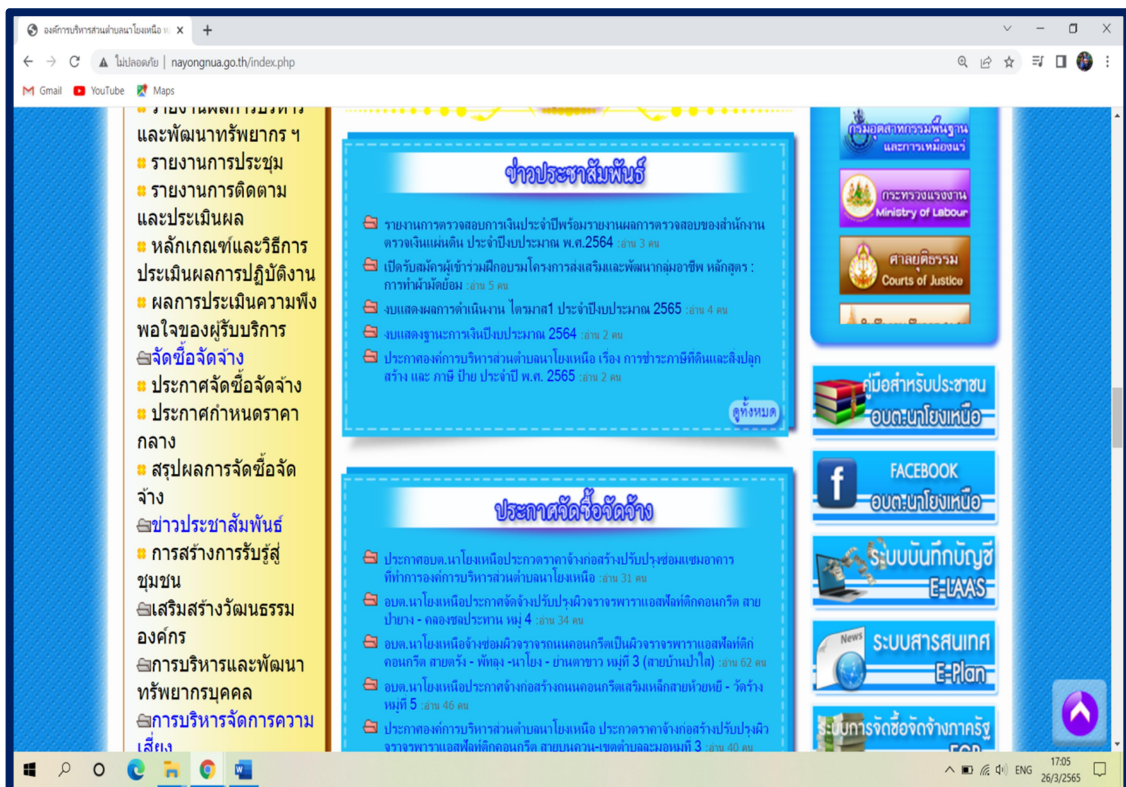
องค์การบริหารส่วนตำบลนาโยงเหนือ
+
ไม่ปลอดภัย | nayongnua.go.th/index.php
Gmail YouTube Maps

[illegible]
และพัฒนาทรัพยากร ฯ
รายงานการประชุม
รายงานการติดตามและประเมินผล
หลักเกณฑ์และวิธีการประเมินผลการปฏิบัติงาน
ผลการประเมินความพึงพอใจของผู้รับบริการ
จัดซื้อจัดจ้าง
ประกาศจัดซื้อจัดจ้าง
ประกาศกำหนดราคากลาง
สรุปผลการจัดซื้อจัดจ้าง
ข่าวประชาสัมพันธ์
การสร้างการรับรู้สู่ชุมชน
เสริมสร้างวัฒนธรรมองค์กร
การบริหารและพัฒนาทรัพยากรบุคคล
การบริหารจัดการความเสี่ยง

ข่าวประชาสัมพันธ์

รายงานการตรวจสอบการเงินประจำปีพร้อมรายงานผลการตรวจสอบของสำนักงานตรวจเงินแผ่นดิน ประจำปีงบประมาณ พ.ศ.2564 :อ่าน 3 คน
เปิดรับสมัครผู้เข้าร่วมฝึกอบรมโครงการส่งเสริมและพัฒนากลุ่มอาชีพ หลักสูตร : การทำผ้ามัดย้อม :อ่าน 5 คน
งบแสดงผลการดำเนินงาน ไตรมาส1 ประจำปีงบประมาณ 2565 :อ่าน 4 คน
งบแสดงฐานะการเงินปีงบประมาณ 2564 :อ่าน 2 คน
ประกาศองค์การบริหารส่วนตำบลนาโยงเหนือ เรื่อง การชำระภาษีที่ดินและสิ่งปลูกสร้าง และ ภาษี ป้าย ประจำปี พ.ศ. 2565 :อ่าน 2 คน
ดูทั้งหมด

ประกาศจัดซื้อจัดจ้าง

ประกาศอบต.นาโยงเหนือประกวดราคาจ้างก่อสร้างปรับปรุงซ่อมแซมอาคารที่ทำการองค์การบริหารส่วนตำบลนาโยงเหนือ :อ่าน 31 คน
อบต.นาโยงเหนือประกาศจัดจ้างปรับปรุงผิวจราจรพาราแอสฟัลท์ติกคอนกรีต สายป่ายาง - คลองชดประทาน หมู่ 4 :อ่าน 34 คน
อบต.นาโยงเหนือจ้างซ่อมผิวจราจรถนนคอนกรีตเป็นผิวจราจรพาราแอสฟัลท์ติกคอนกรีต สายตรัง - พัทลุง -นาโยง - ย่านตาขาว หมู่ที่ 3 (สายบ้านป่าใส) :อ่าน 62 คน
อบต.นาโยงเหนือประกาศจ้างก่อสร้างถนนคอนกรีตเสริมเหล็กสายห้วยหยี - วัดร่างหมู่ที่ 5 :อ่าน 46 คน
ประกาศองค์การบริหารส่วนตำบลนาโยงเหนือ ประกวดราคาจ้างก่อสร้างปรับปรุงผิวจราจรพาราแอสฟัลท์ติกคอนกรีต สายบนควน-เขตตำบลละมอหมู่ที่ 3 :อ่าน 40 คน

กรมอุตสาหกรรมพื้นฐานและการเหมืองแร่
กระทรวงแรงงาน Ministry of Labour
ศาลยุติธรรม Courts of Justice
คู่มือสำหรับประชาชน อบต.นาโยงเหนือ
FACEBOOK อบต.นาโยงเหนือ
ระบบบันทึกบัญชี E-LAAS
News ระบบสารสนเทศ E-Plan
ระบบการจัดซื้อจัดจ้างภาครัฐ

ENG 17:05 26/3/2565